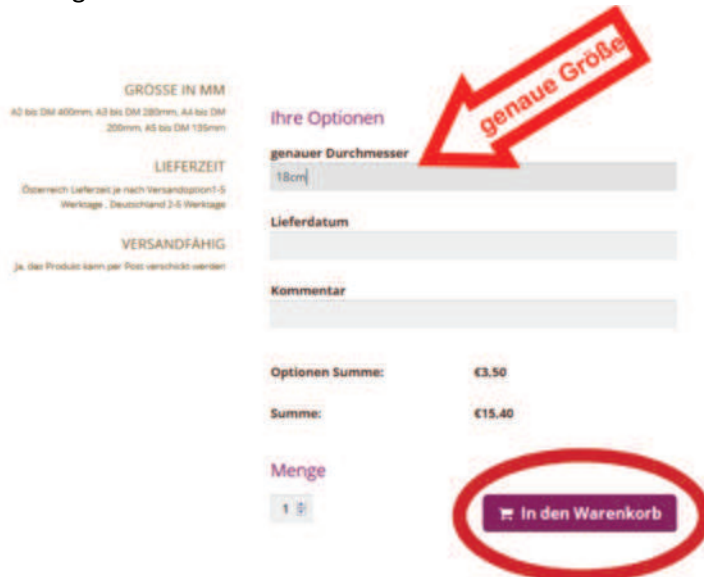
GRÖSSE IN MM

A2 bis DM 400mm, A3 bis DM 280mm, A4 bis DM 200mm, A5 bis DM 135mm

LIEFERZEIT

Österreich Lieferzeit je nach Versandoption1-5 Werktage , Deutschland 2-5 Werktage

VERSANDFÄHIG

Ja, das Produkt kann per Post verschickt werden

genaue Größe

Ihre Optionen

genauer Durchmesser

18cm

Lieferdatum

Kommentar

Optionen Summe: €3.50

Summe: €15.40

Menge

1

In den Warenkorb